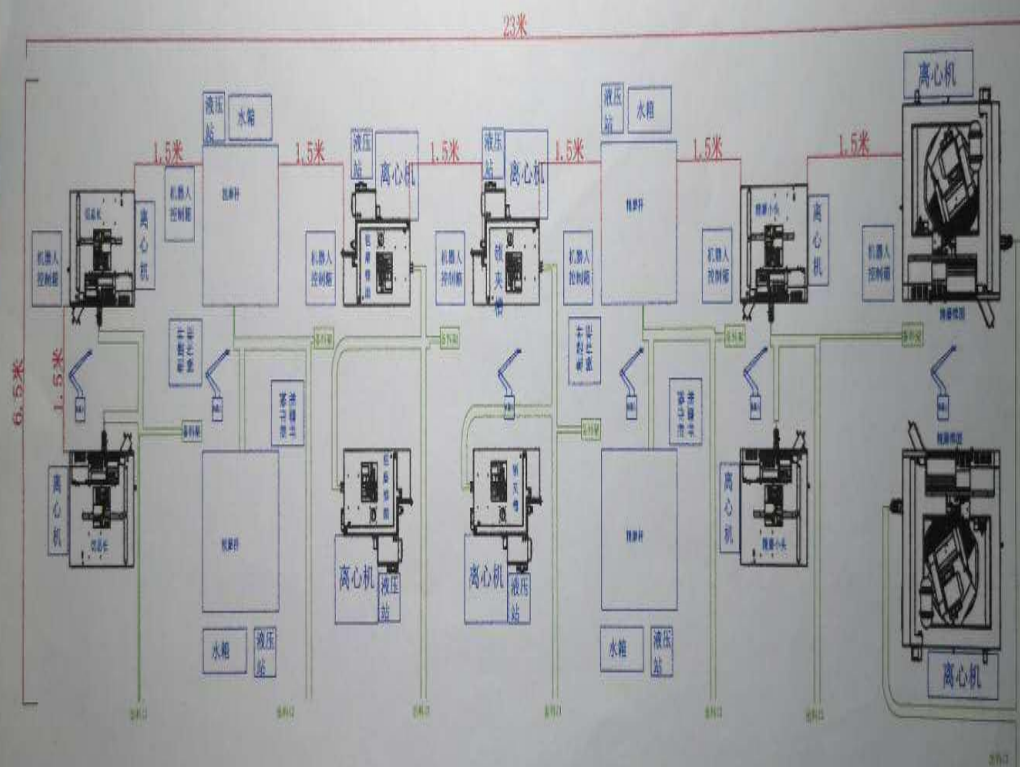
23米

6.5米

1.5米

1.5米

1.5米

1.5米

1.5米

1.5米

1.5米

液压站

水箱

液压站

离心机

液压站

离心机

液压站

水箱

离心机

机器人控制箱

离心机

机器人控制箱

机器人控制箱

机器人控制箱

机器人控制箱

离心机

机器人控制箱

离心机

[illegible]

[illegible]

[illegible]

离心机

离心机

液压站

离心机

液压站

离心机

水箱

液压站

水箱

液压站

离心机